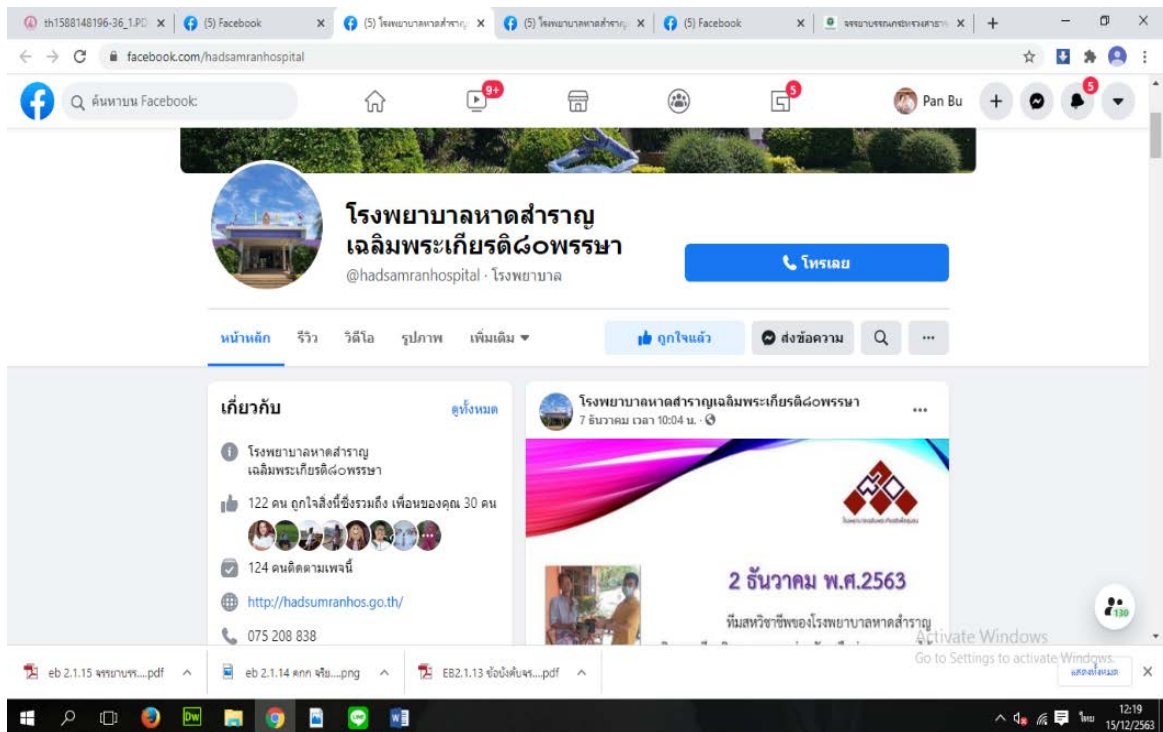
th1588148196-36_1.PD × (5) Facebook × (5) โรงพยาบาลหาดสำราญ × (5) โรงพยาบาลหาดสำราญ × (5) Facebook × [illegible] ×

facebook.com/hadsamranhospital

ค้นหาบน Facebook

9+

5

Pan Bu

5

โรงพยาบาลหาดสำราญ เฉลิมพระเกียรติ๘๐พรรษา

@hadsamranhospital · โรงพยาบาล

โทรเลย

หน้าหลัก รีวิว วิดีโอ รูปภาพ เพิ่มเติม ▾

ถูกใจแล้ว

ส่งข้อความ

...

เกี่ยวกับ

ดูทั้งหมด

โรงพยาบาลหาดสำราญ เฉลิมพระเกียรติ๘๐พรรษา

122 คน ถูกใจสิ่งนี้ซึ่งรวมถึง เพื่อนของคุณ 30 คน

124 คนติดตามเพจนี้

http://hadsumranhos.go.th/

075 208 838

โรงพยาบาลหาดสำราญเฉลิมพระเกียรติ๘๐พรรษา

7 ธันวาคม เวลา 10:04 น. ·

...

2 ธันวาคม พ.ศ.2563

ทีมสหวิชาชีพของโรงพยาบาลหาดสำราญ

130

Activate Windows
Go to Settings to activate Windows.

eb 2.1.15 จรรยาบรร....pdf ^

eb 2.1.14 ศกท จริย....png ^

EB2.1.13 ข้อบังคับจร....pdf ^

แสดงทั้งหมด ×

ไทย 12:19 15/12/2563